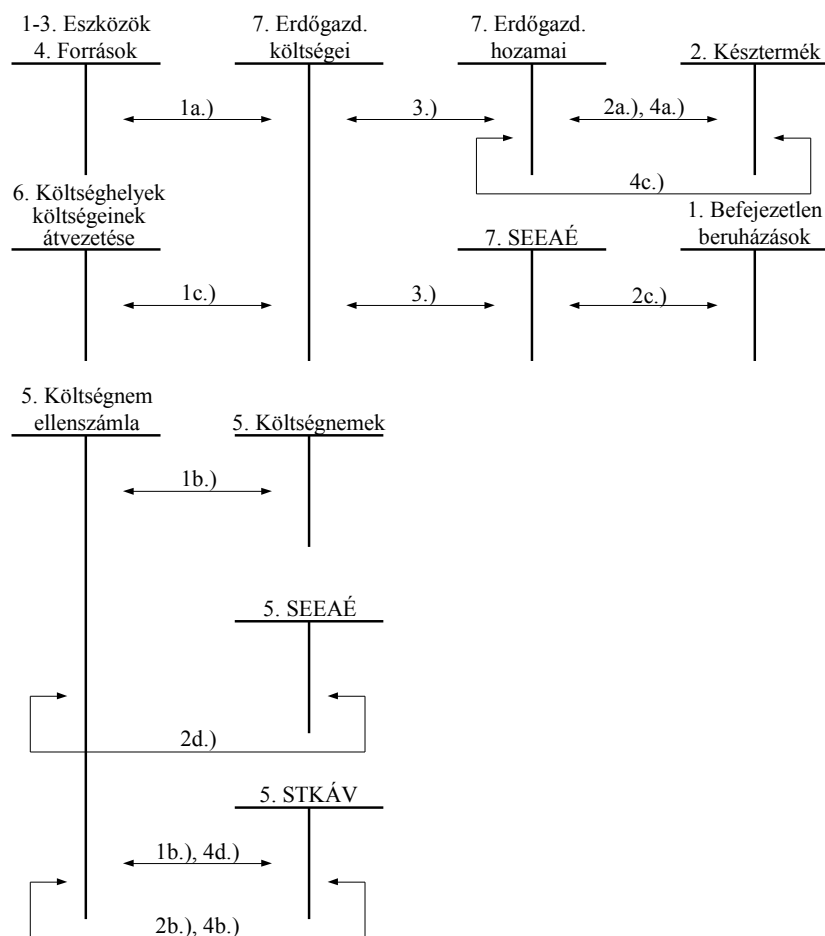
1-3. Eszközök
4. Források

7. Erdőgazd. költségei

7. Erdőgazd. hozamai

2. Késztermék

1a.)

3.)

2a.), 4a.)

4c.)

6. Költséghelyek költségeinek átvezetése

7. SEEAÉ

1. Befejezetlen beruházások

1c.)

3.)

2c.)

5. Költségnem ellenszámla

5. Költségnemek

1b.)

5. SEEAÉ

2d.)

5. STKÁV

1b.), 4d.)

2b.), 4b.)